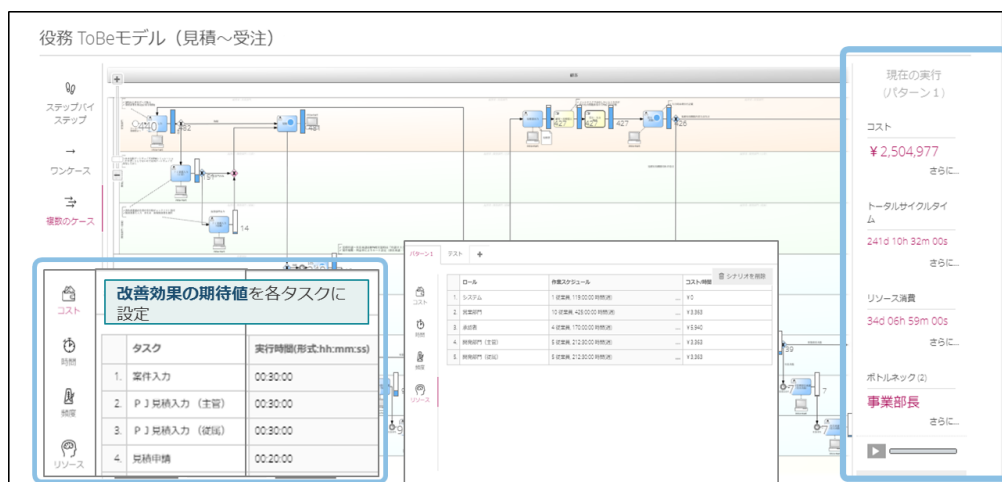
役務 ToBeモデル（見積～受注）

ステップバイステップ

ワンケース

複数のケース

現在の実行
（パターン１）

コスト

￥2,504,977

さらに...

トータルサイクルタイム

241d 10h 32m 00s

さらに...

リソース消費

34d 06h 59m 00s

さらに...

ボトルネック (2)

事業部長

さらに...

コスト

時間

頻度

リソース

改善効果の期待値を各タスクに設定

| | タスク | 実行時間(形式:hh:mm:ss) |
|---|---|---|
| 1. | 案件入力 | 00:30:00 |
| 2. | ＰＪ見積入力（主管） | 00:30:00 |
| 3. | ＰＪ見積入力（従属） | 00:30:00 |
| 4. | 見積申請 | 00:20:00 |

パターン1　タスク　+

シナリオを削除

| | ロール | 作業スケジュール | コスト/時間 |
|---|---|---|---|
| 1. | システム | 1 従業員, 119:00:00 時間(週) | ￥0 |
| 2. | 営業部門 | 10 従業員, 425:00:00 時間(週) | ￥3,363 |
| 3. | 承認者 | 4 従業員, 170:00:00 時間(週) | ￥5,940 |
| 4. | 開発部門（主管） | 5 従業員, 212:30:00 時間(週) | ￥3,363 |
| 5. | 開発部門（従属） | 5 従業員, 212:30:00 時間(週) | ￥3,363 |

コスト

時間

頻度

リソース